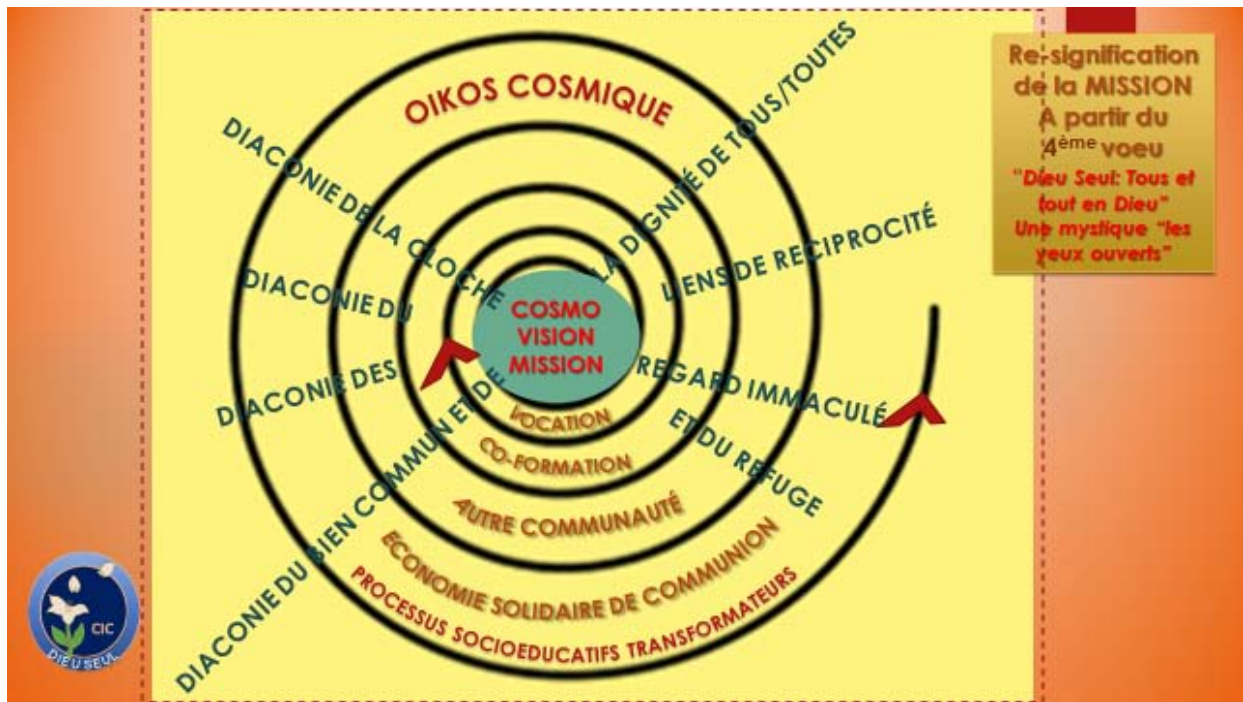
OIKOS COSMIQUE

DIACONIE DE LA CLOCHE

LA DIGNITÉ DE TOUS/TOUTES

LIENS DE RECIPROCITÉ

DIACONIE DU

COSMO VISION MISSION

DIACONIE DES

REGARD IMMACULÉ

ET DU REFUGE

DIACONIE DU BIEN COMMUN ET DE

VOCATION

CO-FORMATION

AUTRE COMMUNAUTÉ

ECONOMIE SOLIDAIRE DE COMMUNION

PROCESSUS SOCIOEDUCATIFS TRANSFORMATEURS

Re-signification de la MISSION A partir du 4$^{ème}$ voeu

"Dieu Seul: Tous et tout en Dieu"

Une mystique "les yeux ouverts"

CIC

DIEU SEUL